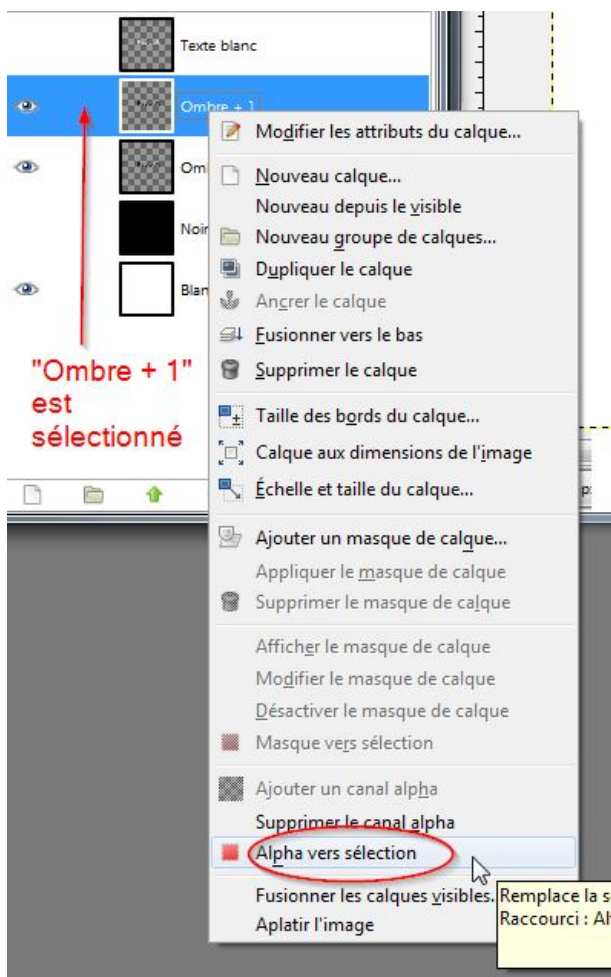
Texte blanc
Ombre + 1
Om
Noir
Blan

"Ombre + 1" est sélectionné

Modifier les attributs du calque...
Nouveau calque...
Nouveau depuis le visible
Nouveau groupe de calques...
Dupliquer le calque
Ancrer le calque
Fusionner vers le bas
Supprimer le calque
Taille des bords du calque...
Calque aux dimensions de l'image
Échelle et taille du calque...
Ajouter un masque de calque...
Appliquer le masque de calque
Supprimer le masque de calque
Afficher le masque de calque
Modifier le masque de calque
Désactiver le masque de calque
Masque vers sélection
Ajouter un canal alpha
Supprimer le canal alpha
Alpha vers sélection
Fusionner les calques visibles...
Aplatir l'image

Remplace la s
Raccourci : Al